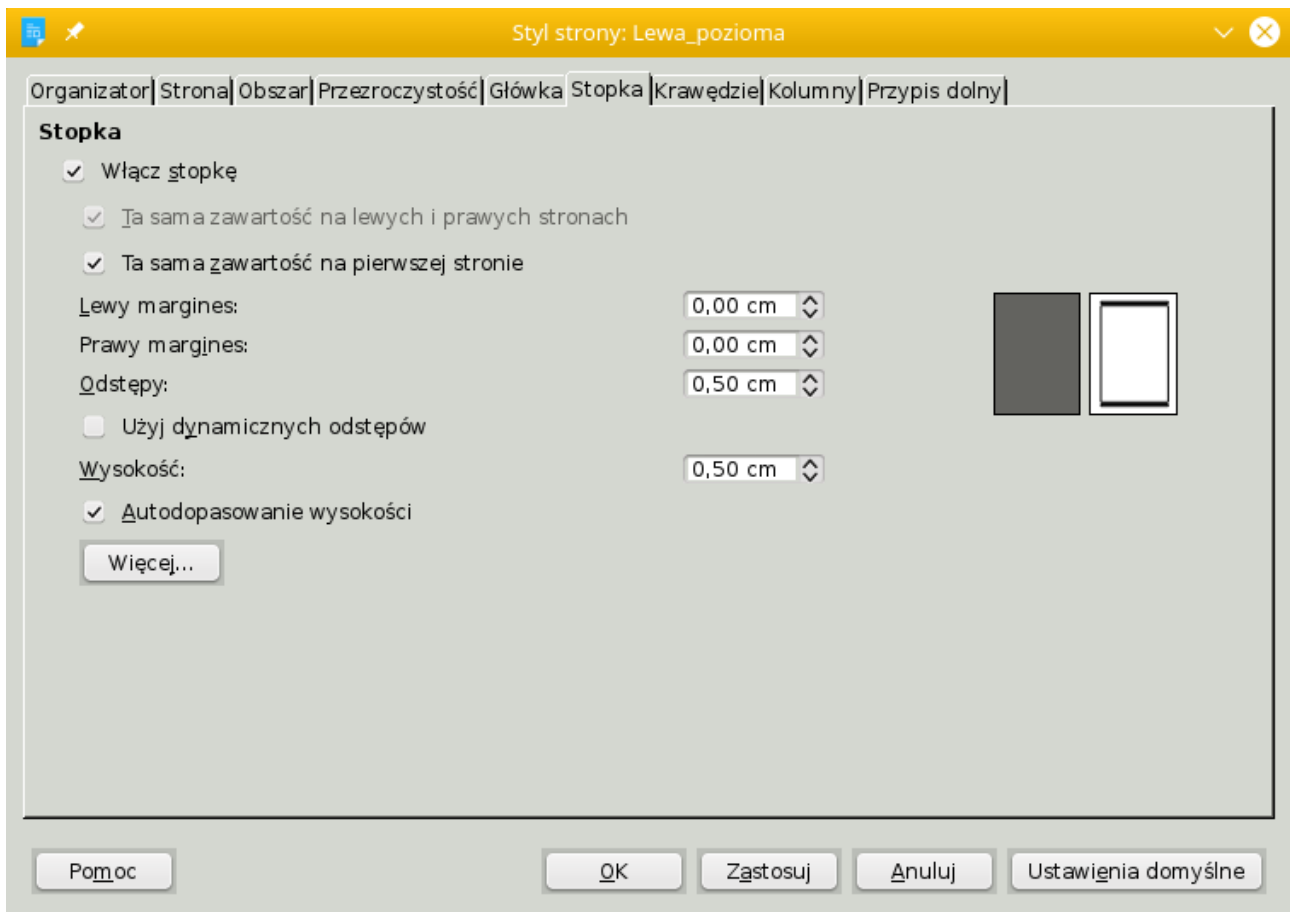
Styl strony: Lewa_pozioma

Organizator | Strona | Obszar | Przezroczystość | Główka | Stopka | Krawędzie | Kolumny | Przypis dolny

Stopka

Włącz stopkę

Ta sama zawartość na lewych i prawych stronach

Ta sama zawartość na pierwszej stronie

Lewy margines: 0,00 cm

Prawy margines: 0,00 cm

Odstępy: 0,50 cm

Użyj dynamicznych odstępów

Wysokość: 0,50 cm

Autodopasowanie wysokości

Więcej...

Pomoc

OK

Zastosuj

Anuluj

Ustawienia domyślne